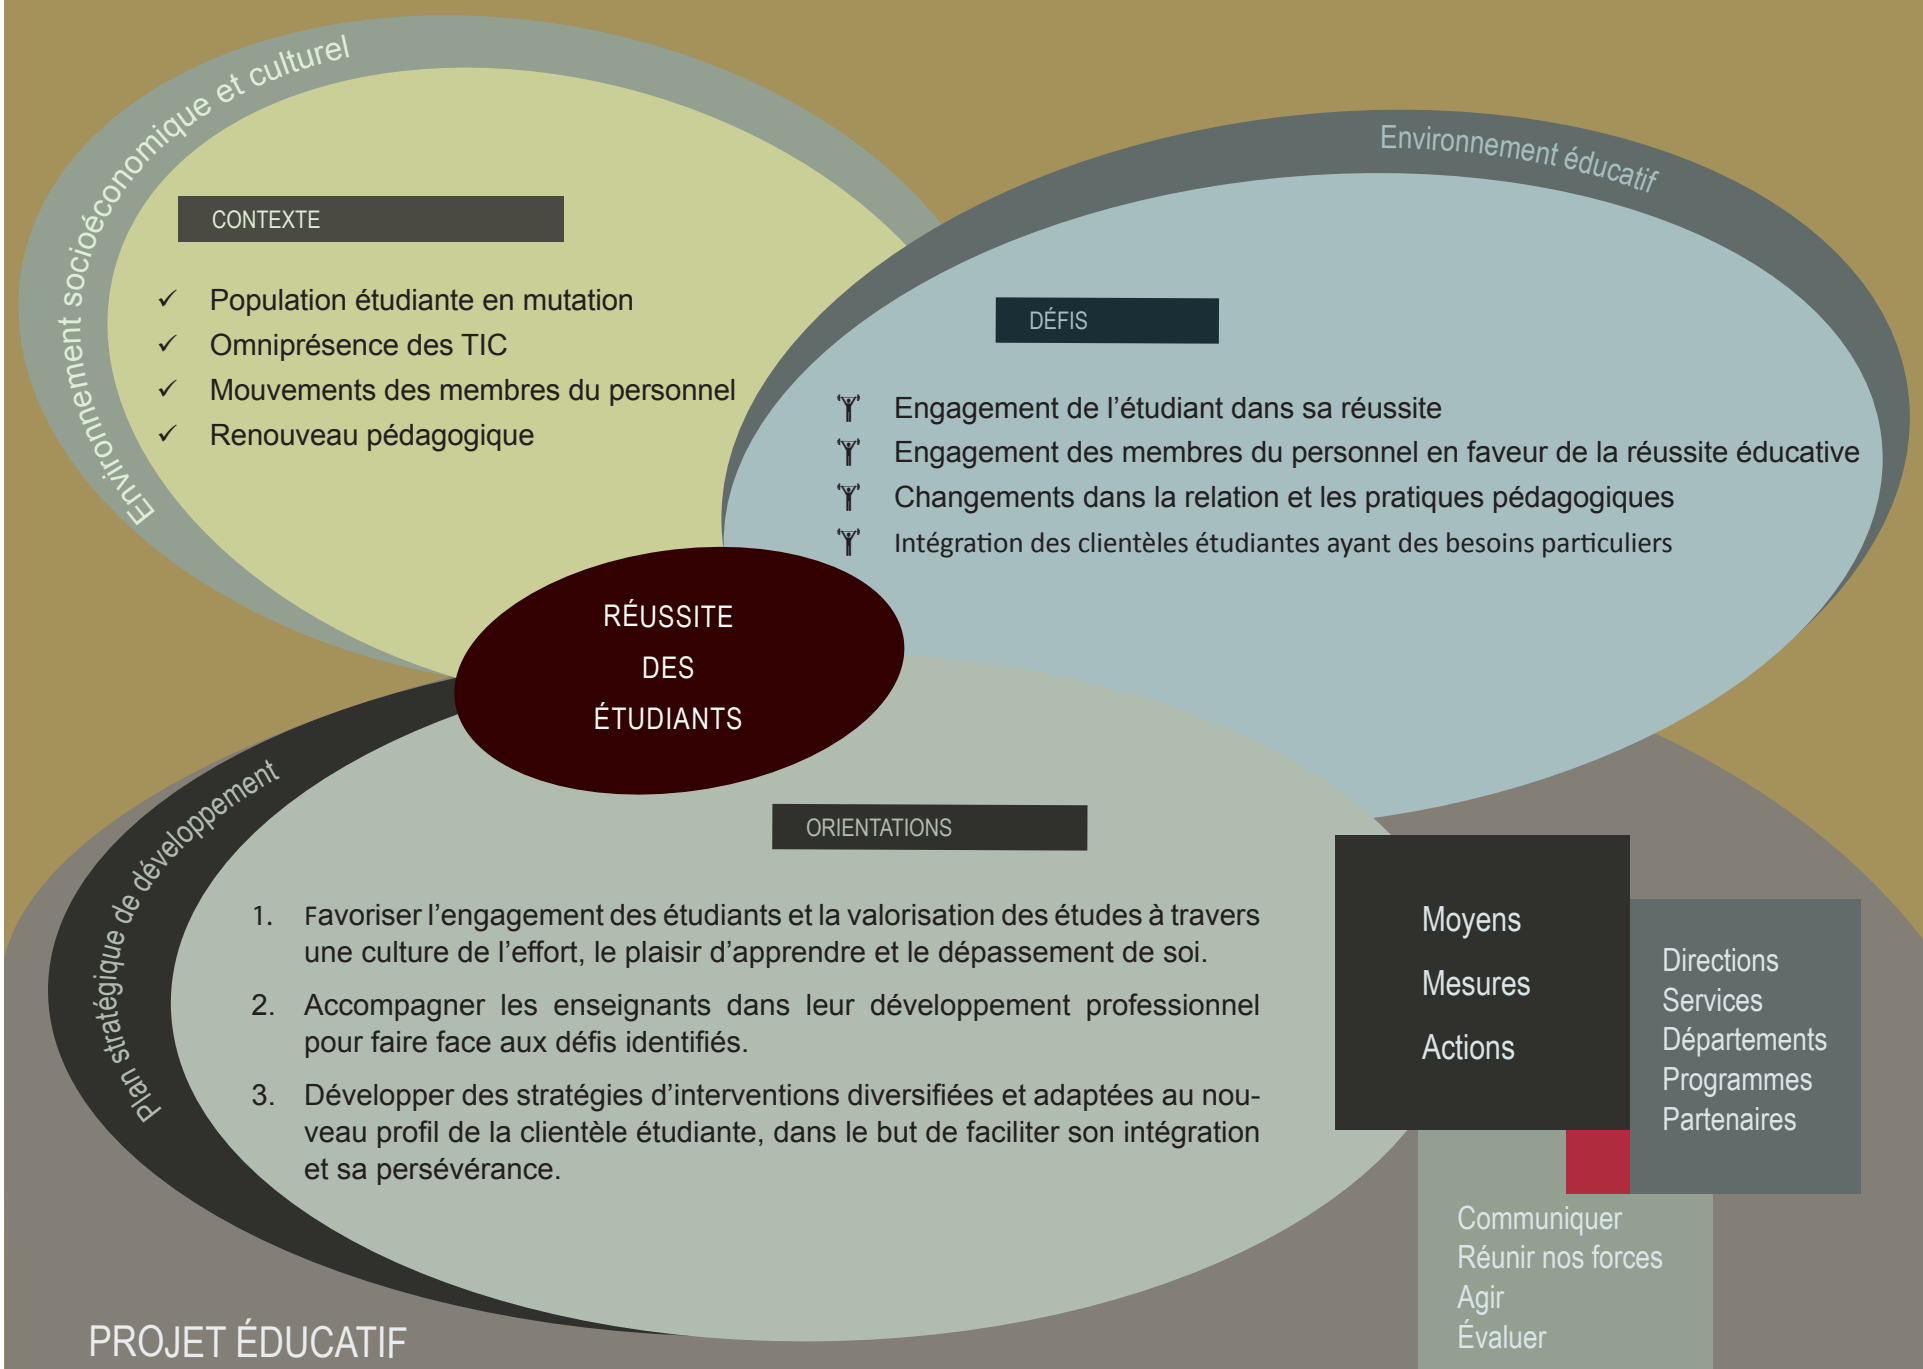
Environnement socioéconomique et culturel

CONTEXTE

✓ Population étudiante en mutation
✓ Omniprésence des TIC
✓ Mouvements des membres du personnel
✓ Renouveau pédagogique

Environnement éducatif

DÉFIS

Engagement de l'étudiant dans sa réussite
Engagement des membres du personnel en faveur de la réussite éducative
Changements dans la relation et les pratiques pédagogiques
Intégration des clientèles étudiantes ayant des besoins particuliers

RÉUSSITE DES ÉTUDIANTS

Plan stratégique de développement

ORIENTATIONS

1. Favoriser l'engagement des étudiants et la valorisation des études à travers une culture de l'effort, le plaisir d'apprendre et le dépassement de soi.
2. Accompagner les enseignants dans leur développement professionnel pour faire face aux défis identifiés.
3. Développer des stratégies d'interventions diversifiées et adaptées au nouveau profil de la clientèle étudiante, dans le but de faciliter son intégration et sa persévérance.

Moyens
Mesures
Actions

Directions
Services
Départements
Programmes
Partenaires

Communiquer
Réunir nos forces
Agir
Évaluer

PROJET ÉDUCATIF